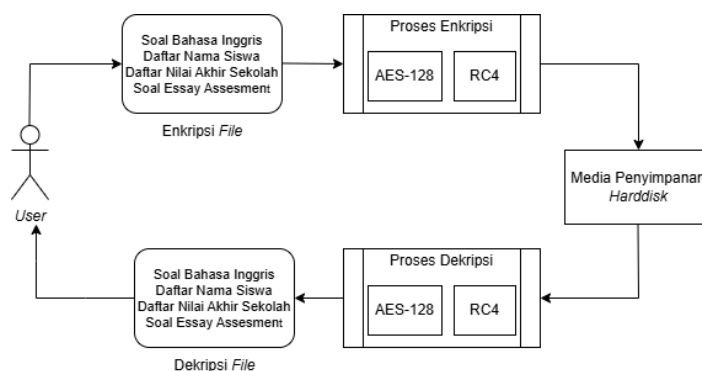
Soal Bahasa Inggris
Daftar Nama Siswa
Daftar Nilai Akhir Sekolah
Soal Essay Assesment

Enkripsi File

Proses Enkripsi

AES-128

RC4

Media Penyimpanan
Harddisk

User

Soal Bahasa Inggris
Daftar Nama Siswa
Daftar Nilai Akhir Sekolah
Soal Essay Assesment

Dekripsi File

Proses Dekripsi

AES-128

RC4